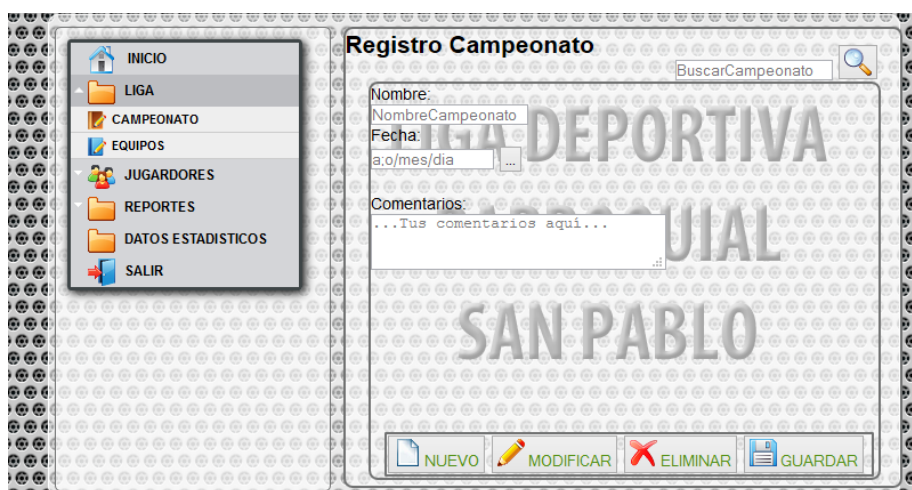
INICIO
LIGA
CAMPEONATO
EQUIPOS
JUGARDORES
REPORTES
DATOS ESTADISTICOS
SALIR

Registro Campeonato

BuscarCampeonato

Nombre:
NombreCampeonato
Fecha:
a;o/mes/dia
...
Comentarios:
...Tus comentarios aquí...

LIGA DEPORTIVA
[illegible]UIAL
SAN PABLO

NUEVO
MODIFICAR
ELIMINAR
GUARDAR